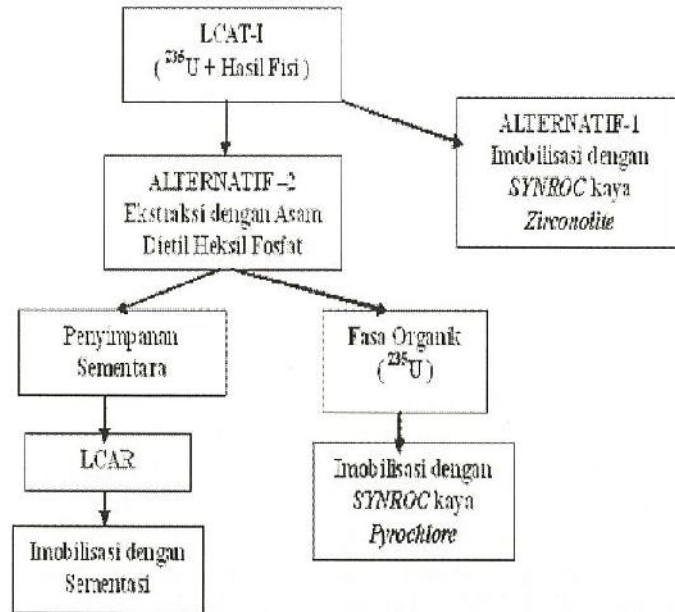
LCAT-I
( $^{235}$U + Hasil Fisi )

ALTERNATIF-1
Imobilisasi dengan *SYNROC* kaya *Zirconolite*

ALTERNATIF -2
Ekstraksi dengan Asam Dietil Heksil Fosfat

Penyimpanan Sementara

Fasa Organik
( $^{235}$U )

LCAR

Imobilisasi dengan *SYNROC* kaya *Pyrochlore*

Imobilisasi dengan Sementasi